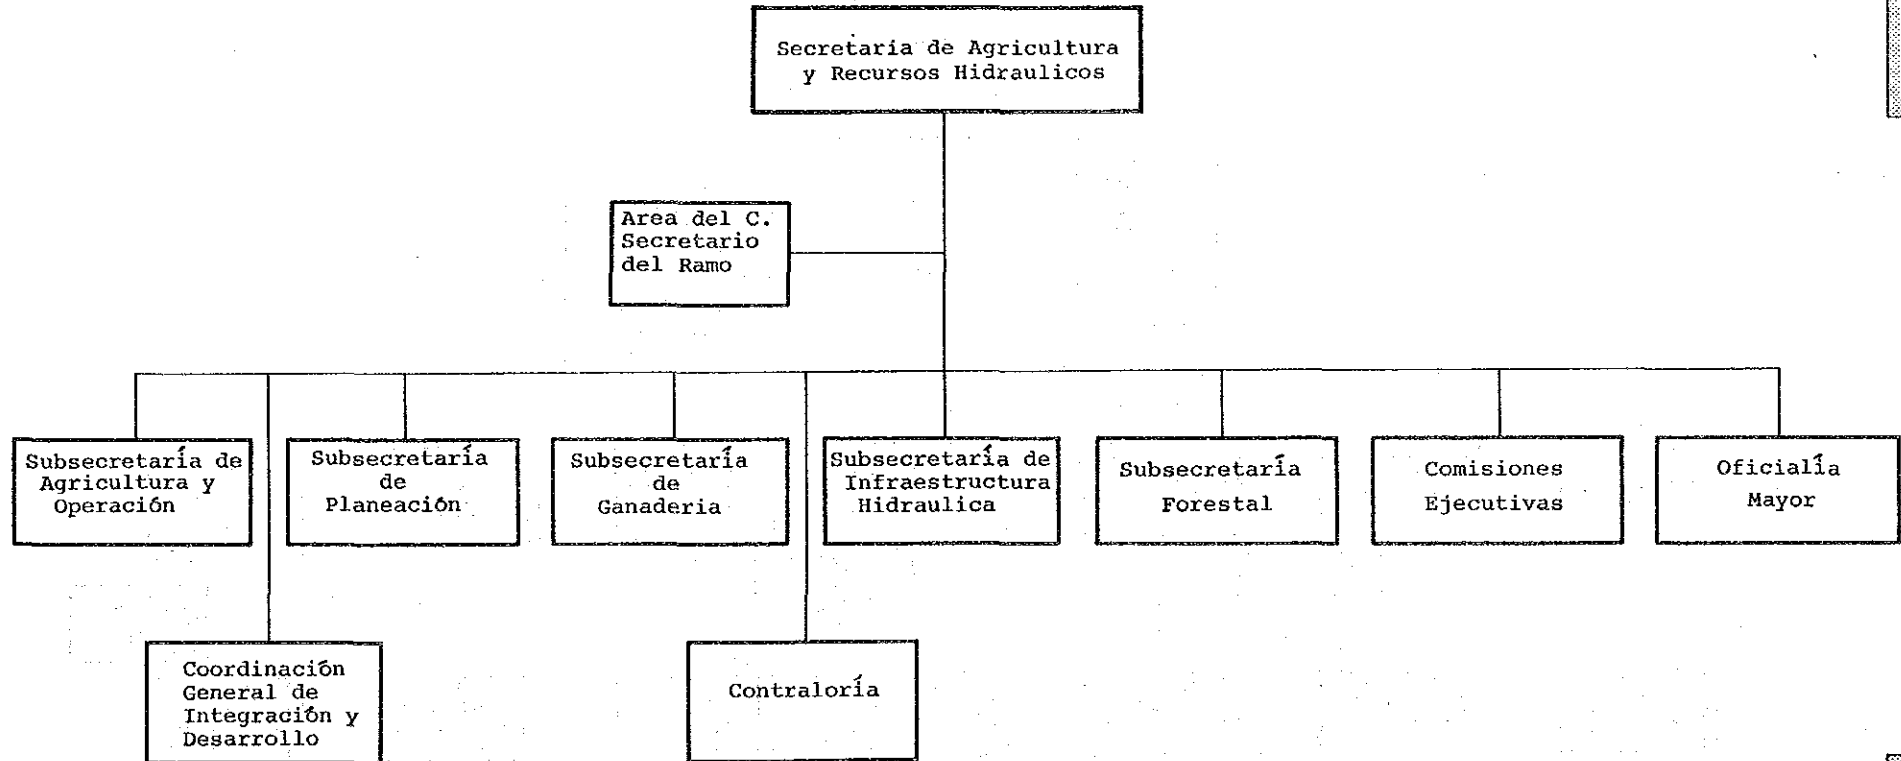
Secretaria de Agricultura y Recursos Hidraulicos

Area del C. Secretario del Ramo

Subsecretaría de Agricultura y Operación

Subsecretaría de Planeación

Subsecretaría de Ganaderia

Subsecretaría de Infraestructura Hidraulica

Subsecretaría Forestal

Comisiones Ejecutivas

Oficialía Mayor

Coordinación General de Integración y Desarrollo

Contraloría